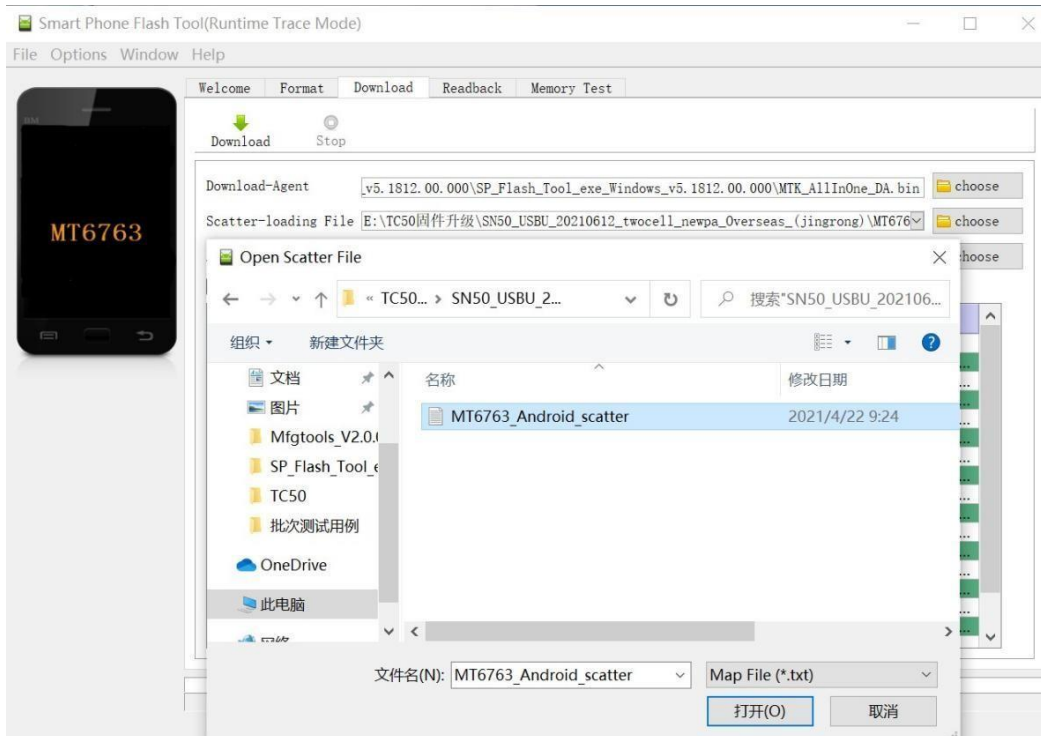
Smart Phone Flash Tool(Runtime Trace Mode)

File Options Window Help

MT6763

Welcome Format Download Readback Memory Test

Download Stop

Download-Agent _v5.1812.00.000\SP_Flash_Tool_exe_Windows_v5.1812.00.000\MTK_AllInOne_DA.bin choose

Scatter-loading File E:\TC50固件升级\SN50_USBU_20210612_twocell_newpa_Overseas_(jingrong)\MT676 choose

choose

Open Scatter File

« TC50... › SN50_USBU_2...

搜索"SN50_USBU_202106...

组织 ▾ 新建文件夹

文档
图片
Mfgtools_V2.0.(
SP_Flash_Tool_e
TC50
批次测试用例
OneDrive
此电脑
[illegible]

名称 修改日期

MT6763_Android_scatter 2021/4/22 9:24

文件名(N): MT6763_Android_scatter

Map File (*.txt)

打开(O) 取消